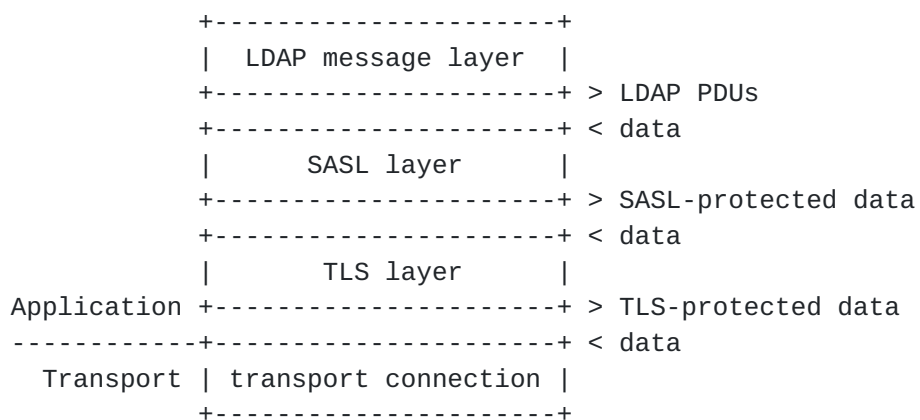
+----------------------+
| LDAP message layer |
+----------------------+ > LDAP PDUs
+----------------------+ < data
| SASL layer |
+----------------------+ > SASL-protected data
+----------------------+ < data
| TLS layer |
Application +----------------------+ > TLS-protected data
------------+----------------------+ < data
Transport | transport connection |
+----------------------+